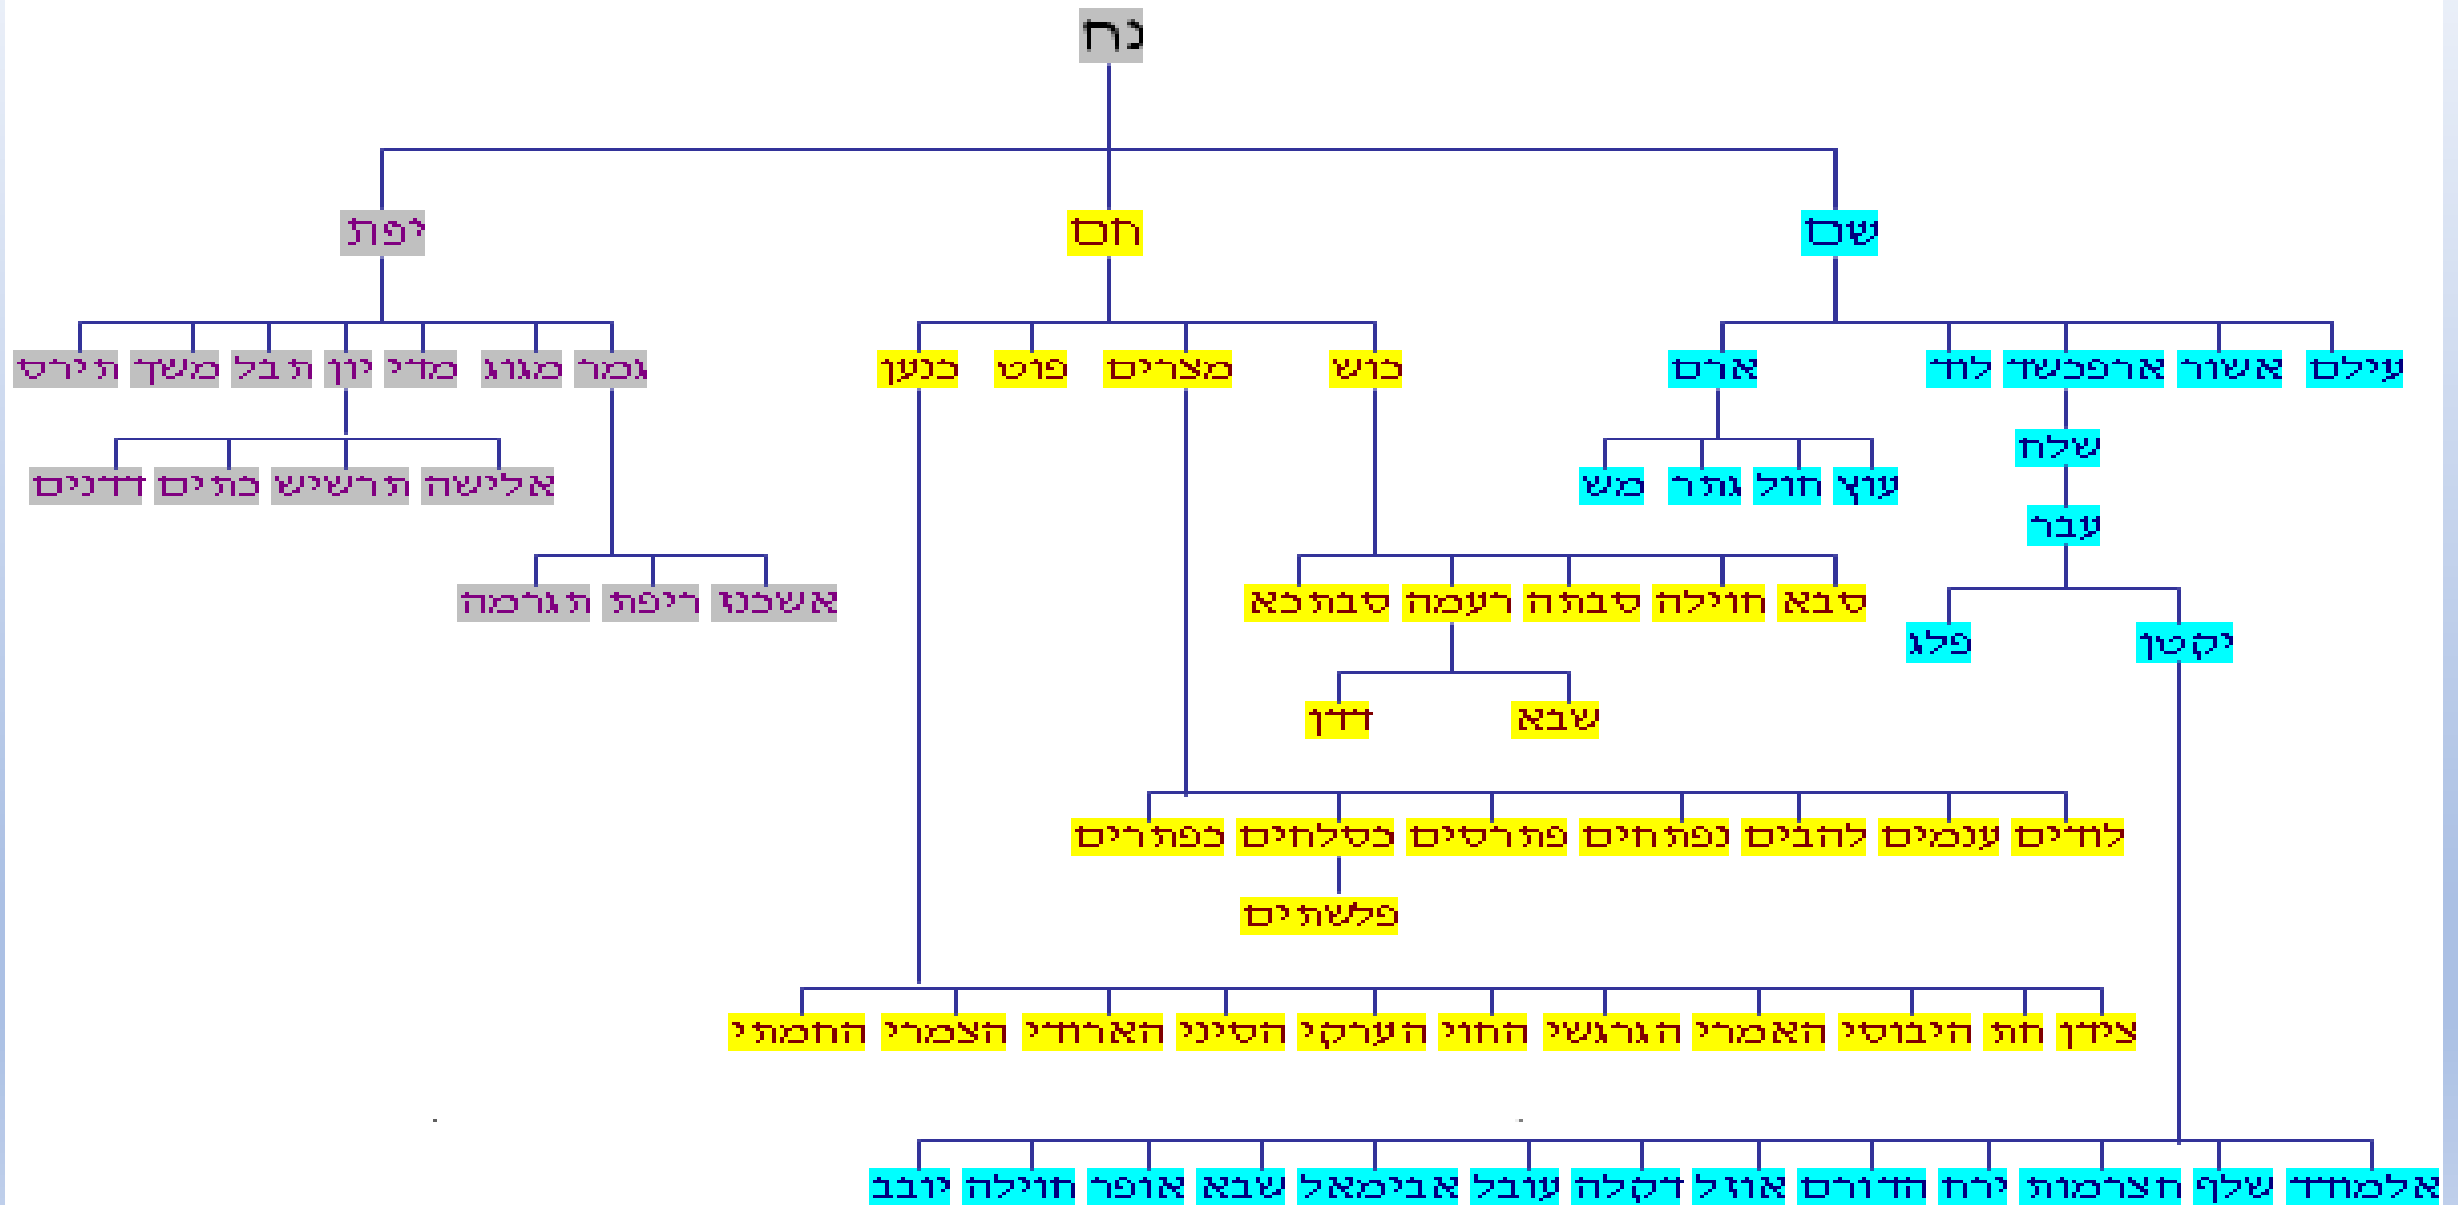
נח

שם
חם
יפת

עילם
אשור
ארפכשד
לוד
ארם

עוץ
חול
גתר
מש

שלח
עבר
יקטן
פלג

כוש
מצרים
פוט
כנען

סבא
חוילה
סבתה
רעמה
סבתכא

שבא
דדן

לודים
ענמים
להבים
נפתחים
פתרסים
כסלחים
כפתרים

פלשתים

צידן
חת
היבוסי
האמרי
הגרגשי
החוי
הערקי
הסיני
הארודי
הצמרי
החמתי

אלמודד
שלף
חצרמות
ירח
הדורם
אוזל
דקלה
עובל
אבימאל
שבא
אופר
חוילה
יובב

גמר
מגוג
מדי
יון
תבל
משך
תירס

אלישה
תרשיש
כתים
דדנים

אשכנז
ריפת
תגרמה